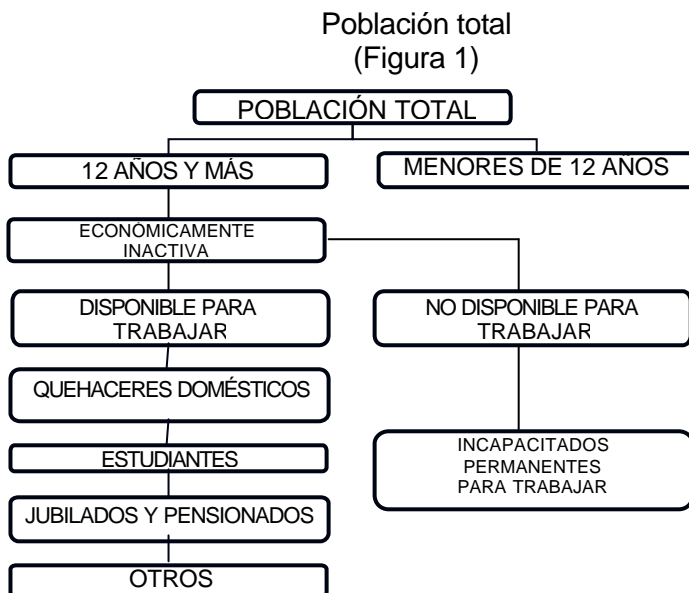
Población total
(Figura 1)

POBLACIÓN TOTAL

12 AÑOS Y MÁS

MENORES DE 12 AÑOS

ECONÓMICAMENTE INACTIVA

DISPONIBLE PARA TRABAJAR

NO DISPONIBLE PARA TRABAJAR

QUEHACERES DOMÉSTICOS

ESTUDIANTES

JUBILADOS Y PENSIONADOS

OTROS

INCAPACITADOS PERMANENTES PARA TRABAJAR